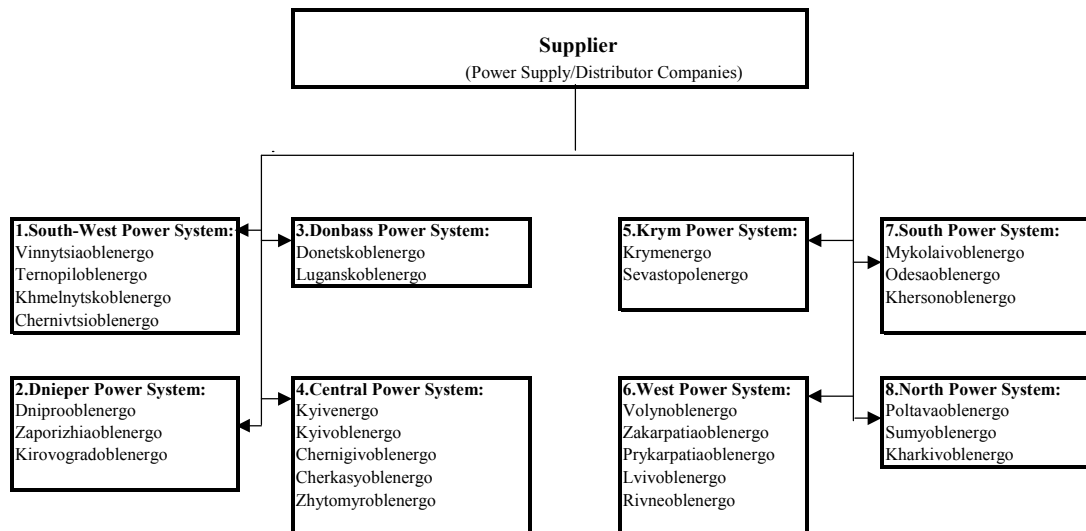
**Supplier**
(Power Supply/Distributor Companies)

**1.South-West Power System:**
Vinnytsiaoblenergo
Ternopiloblenergo
Khmelnytskoblenergo
Chernivtsioblenergo

**3.Donbass Power System:**
Donetskoblenergo
Luganskoblenergo

**5.Krym Power System:**
Krymenergo
Sevastopolenergo

**7.South Power System:**
Mykolaivoblenergo
Odesaoblenergo
Khersonoblenergo

**2.Dnieper Power System:**
Dniprooblenergo
Zaporizhiaoblenergo
Kirovogradoblenergo

**4.Central Power System:**
Kyivenergo
Kyivoblenergo
Chernigivoblenergo
Cherkasyoblenergo
Zhytomyroblenergo

**6.West Power System:**
Volynoblenergo
Zakarpatiaoblenergo
Prykarpatiaoblenergo
Lvivoblenergo
Rivneoblenergo

**8.North Power System:**
Poltavaoblenergo
Sumyoblenergo
Kharkivoblenergo